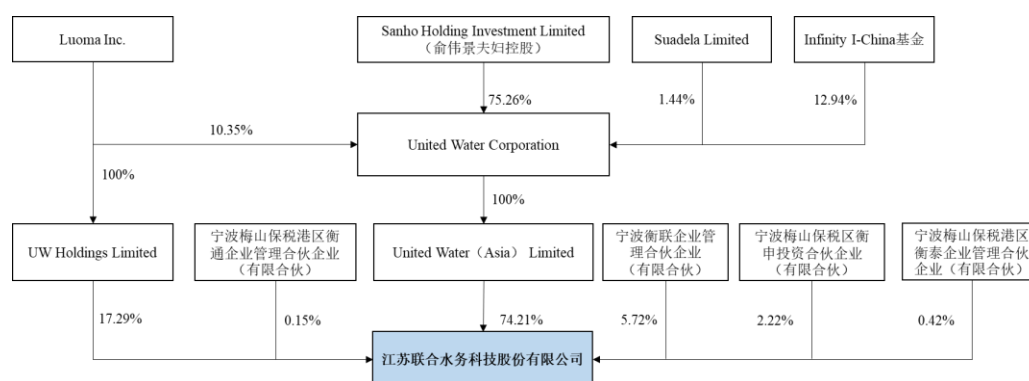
Luoma Inc.

Sanho Holding Investment Limited（俞伟景夫妇控股）

Suadela Limited

Infinity I-China基金

75.26%

1.44%

12.94%

10.35%

United Water Corporation

100%

100%

UW Holdings Limited

宁波梅山保税港区衡通企业管理合伙企业（有限合伙）

United Water（Asia） Limited

宁波衡联企业管理合伙企业（有限合伙）

宁波梅山保税区衡申投资合伙企业（有限合伙）

宁波梅山保税港区衡泰企业管理合伙企业（有限合伙）

17.29%

0.15%

74.21%

5.72%

2.22%

0.42%

江苏联合水务科技股份有限公司